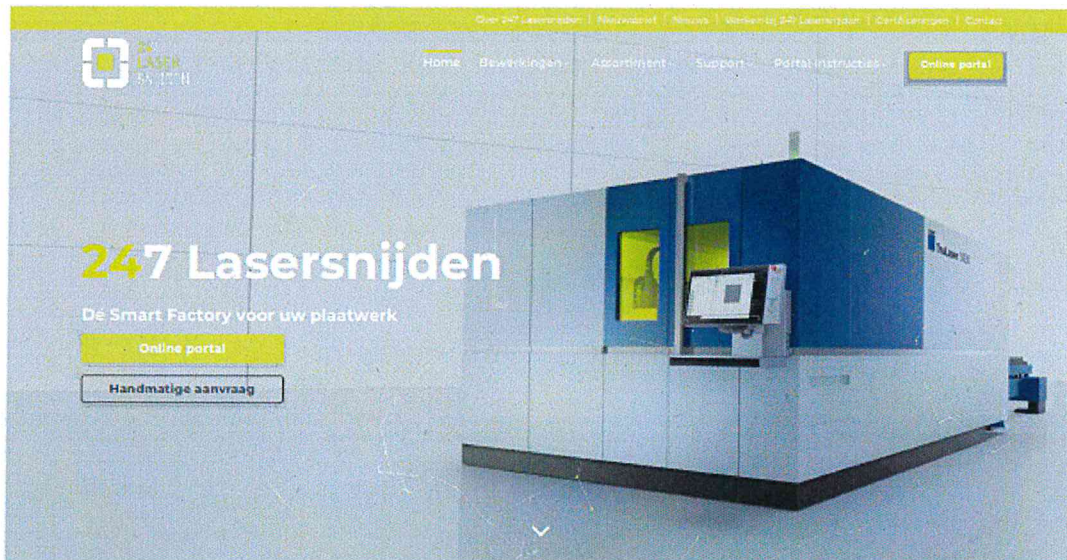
Over 247 Lasersnijden | Nieuwsbrief | Nieuws | Werken bij 247 Lasersnijden | Certificeringen | Contact

24 LASER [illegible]

Home Bewerkingen Assortiment Support Portal instructies Online portal

247 Lasersnijden

De Smart Factory voor uw plaatwerk

Online portal

Handmatige aanvraag

TruLaser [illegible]